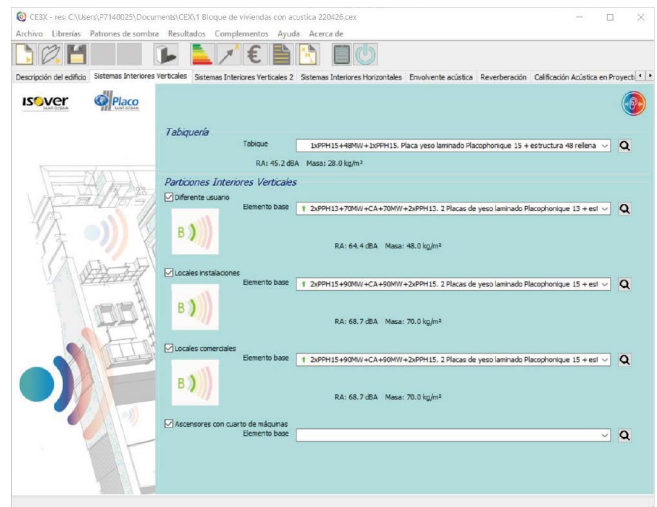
CE3X - res: C:\Users\P7140025\Documents\CEX\1 Bloque de viviendas con acustica 220426.cex

Archivo Librerías Patrones de sombra Resultados Complementos Ayuda Acerca de

Descripción del edificio | Sistemas Interiores Verticales | Sistemas Interiores Verticales 2 | Sistemas Interiores Horizontales | Envolvente acústica | Reverberación | Calificación Acústica en Proyecto

ISOVER SAINT-GOBAIN

Placo SAINT-GOBAIN

Tabiquería

Tabique 1xPPH15+48MW+1xPPH15. Placa yeso laminado Placophonique 15 + estructura 48 rellena

RA: 45.2 dBA Masa: 28.0 kg/m²

Particiones Interiores Verticales

Diferente usuario

Elemento base 2xPPH13+70MW+CA+70MW+2xPPH13. 2 Placas de yeso laminado Placophonique 13 + est

B

RA: 64.4 dBA Masa: 48.0 kg/m²

Locales instalaciones

Elemento base 2xPPH15+90MW+CA+90MW+2xPPH15. 2 Placas de yeso laminado Placophonique 15 + est

B

RA: 68.7 dBA Masa: 70.0 kg/m²

Locales comerciales

Elemento base 2xPPH15+90MW+CA+90MW+2xPPH15. 2 Placas de yeso laminado Placophonique 15 + est

B

RA: 68.7 dBA Masa: 70.0 kg/m²

Ascensores con cuarto de máquinas

Elemento base